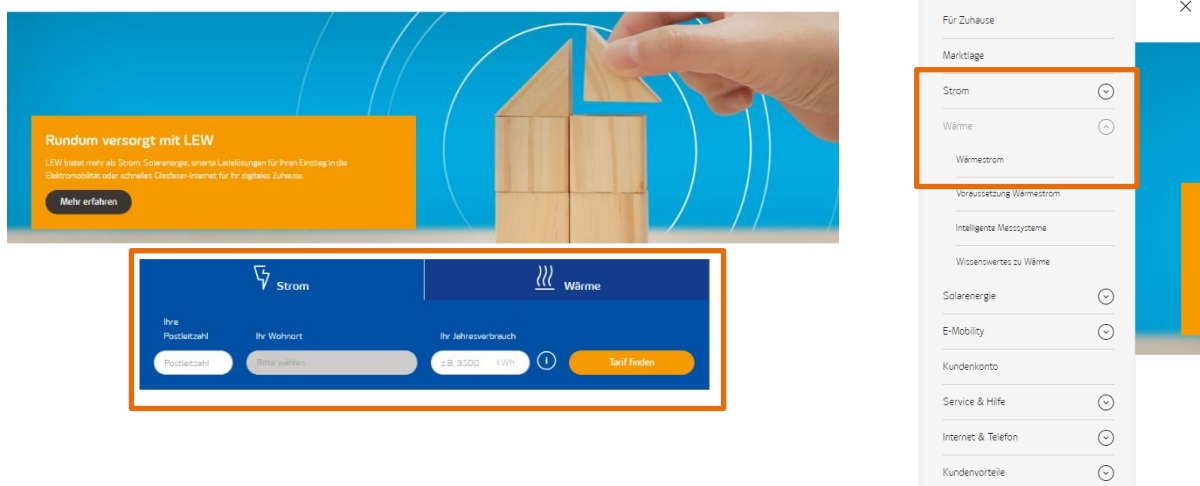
Rundum versorgt mit LEW

LEW bietet mehr als Strom: Solarenergie, smarte Ladelösungen für Ihren Einstieg in die Elektromobilität oder schnelles Glasfaser-Internet für Ihr digitales Zuhause.

Mehr erfahren

Strom

Wärme

Ihre Postleitzahl

Ihr Wohnort

Ihr Jahresverbrauch

Postleitzahl

Bitte wählen

z.B. 3500

kWh

Tarif finden

Für Zuhause

Marktlage

Strom

Wärme

Wärmestrom

Voraussetzung Wärmestrom

Intelligente Messsysteme

Wissenswertes zu Wärme

Solarenergie

E-Mobility

Kundenkonto

Service & Hilfe

Internet & Telefon

Kundenvorteile